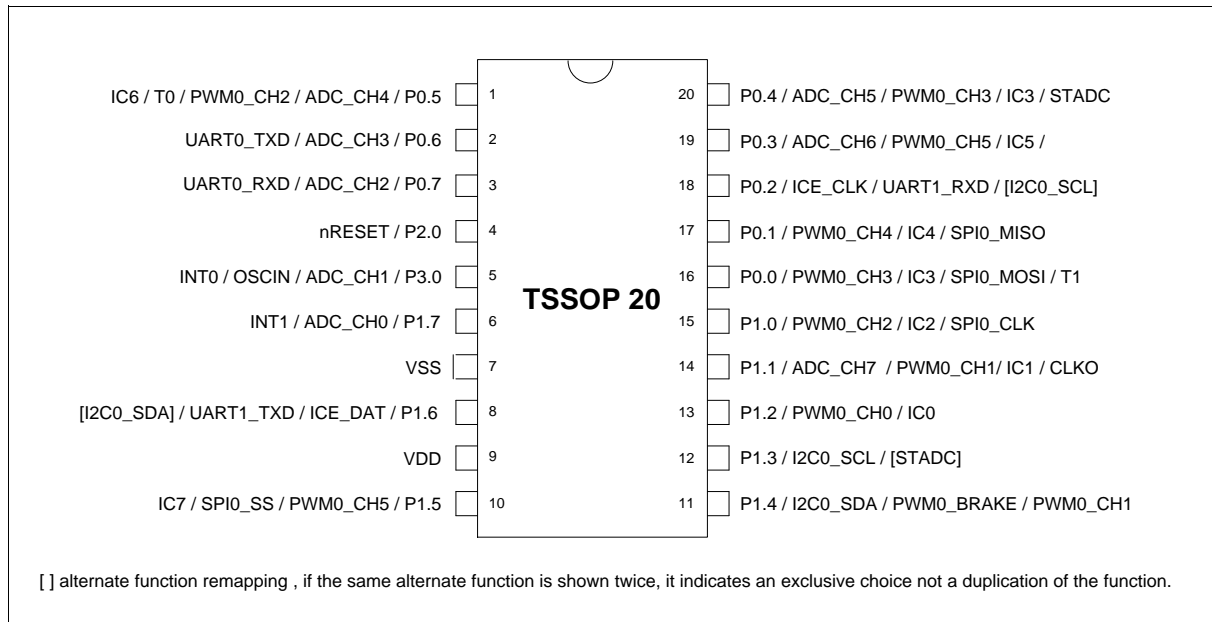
IC6 / T0 / PWM0_CH2 / ADC_CH4 / P0.5 1
UART0_TXD / ADC_CH3 / P0.6 2
UART0_RXD / ADC_CH2 / P0.7 3
nRESET / P2.0 4
INT0 / OSCIN / ADC_CH1 / P3.0 5
INT1 / ADC_CH0 / P1.7 6
VSS 7
[I2C0_SDA] / UART1_TXD / ICE_DAT / P1.6 8
VDD 9
IC7 / SPI0_SS / PWM0_CH5 / P1.5 10

TSSOP 20

20 P0.4 / ADC_CH5 / PWM0_CH3 / IC3 / STADC
19 P0.3 / ADC_CH6 / PWM0_CH5 / IC5 /
18 P0.2 / ICE_CLK / UART1_RXD / [I2C0_SCL]
17 P0.1 / PWM0_CH4 / IC4 / SPI0_MISO
16 P0.0 / PWM0_CH3 / IC3 / SPI0_MOSI / T1
15 P1.0 / PWM0_CH2 / IC2 / SPI0_CLK
14 P1.1 / ADC_CH7 / PWM0_CH1/ IC1 / CLKO
13 P1.2 / PWM0_CH0 / IC0
12 P1.3 / I2C0_SCL / [STADC]
11 P1.4 / I2C0_SDA / PWM0_BRAKE / PWM0_CH1

[ ] alternate function remapping , if the same alternate function is shown twice, it indicates an exclusive choice not a duplication of the function.